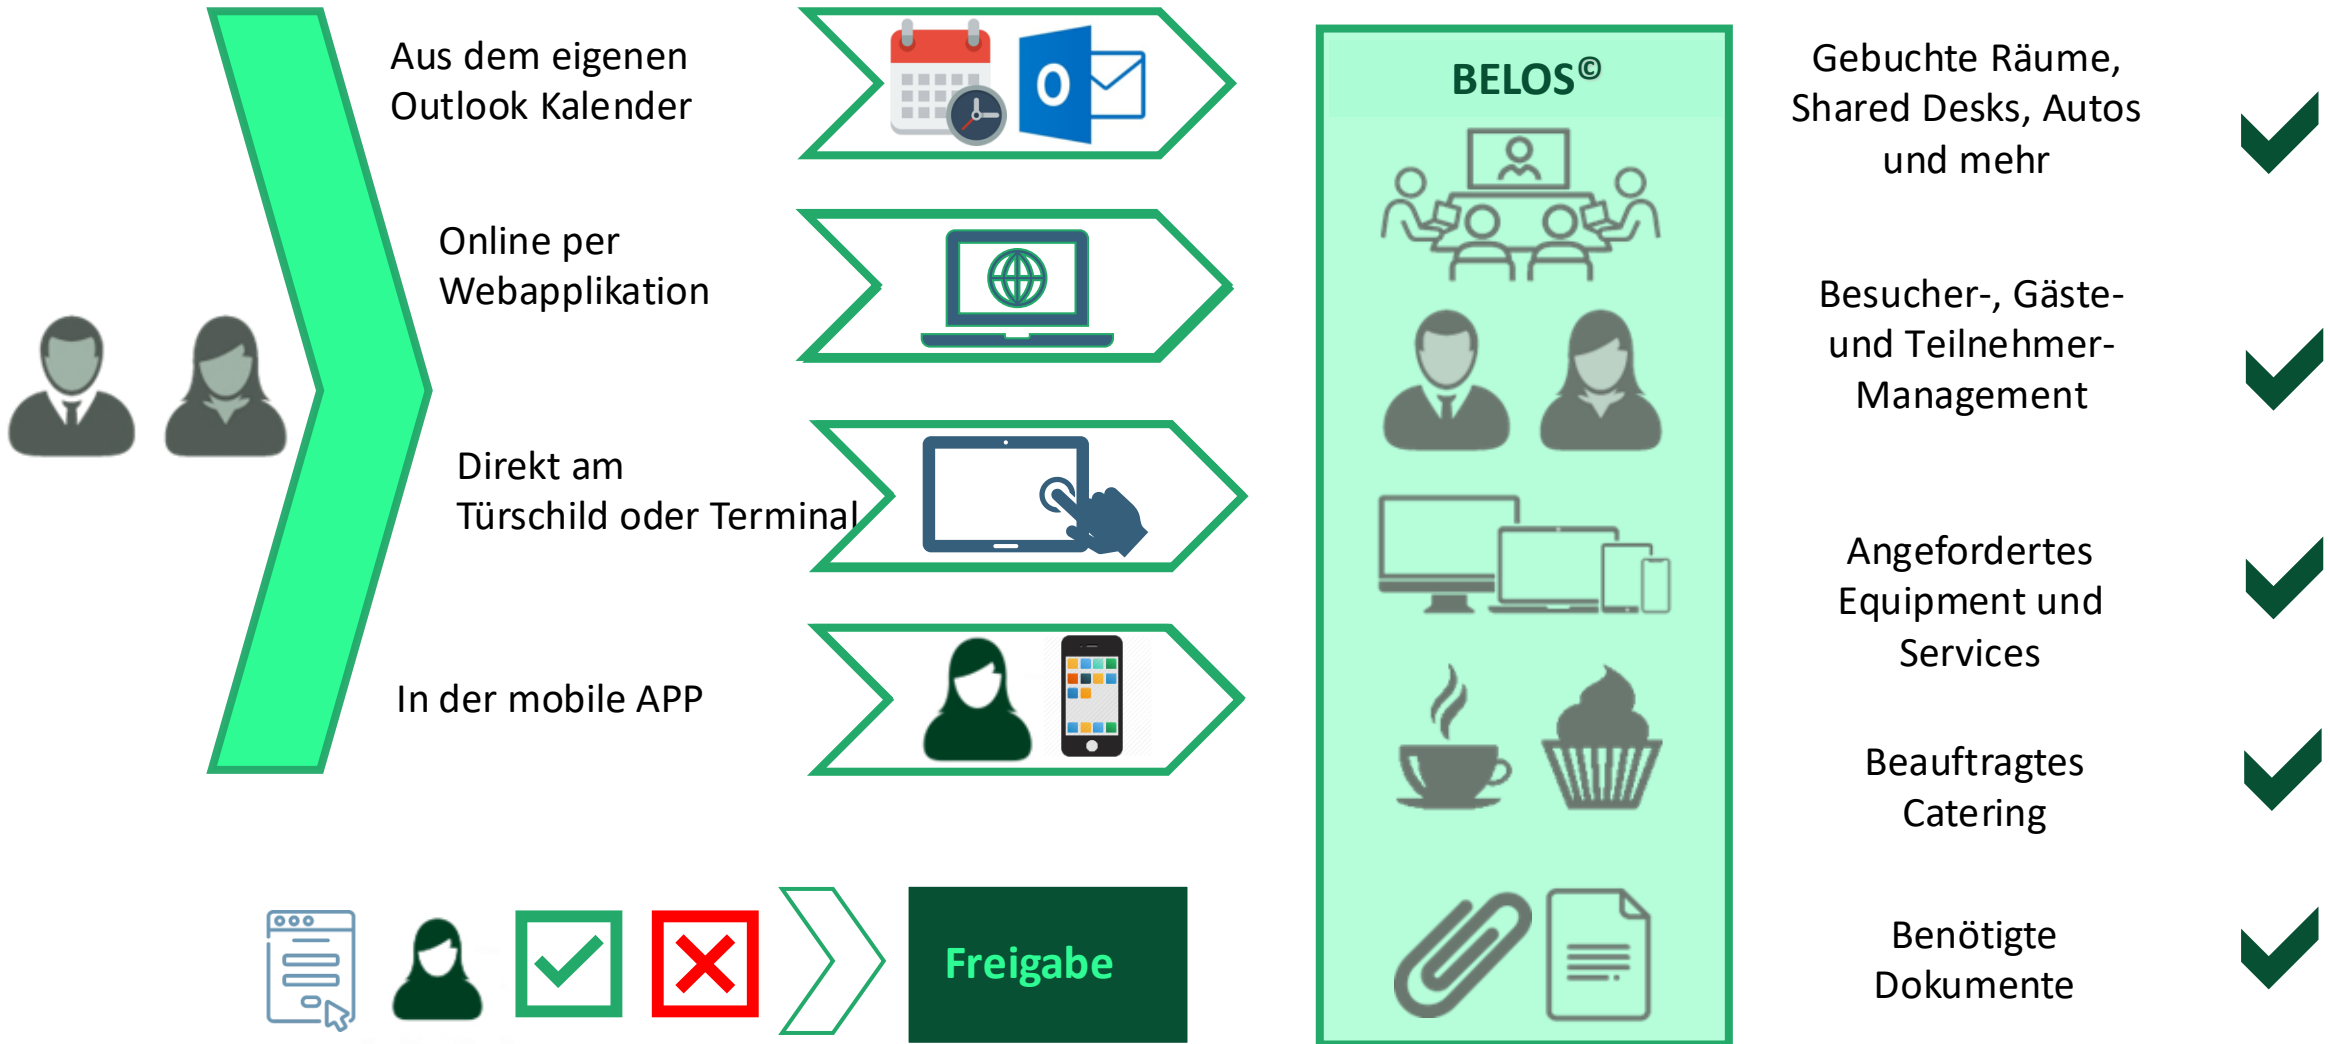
Aus dem eigenen Outlook Kalender

Online per Webapplikation

Direkt am Türschild oder Terminal

In der mobile APP

Freigabe

BELOS©

Gebuchte Räume, Shared Desks, Autos und mehr

Besucher-, Gäste- und Teilnehmer-Management

Angefordertes Equipment und Services

Beauftragtes Catering

Benötigte Dokumente